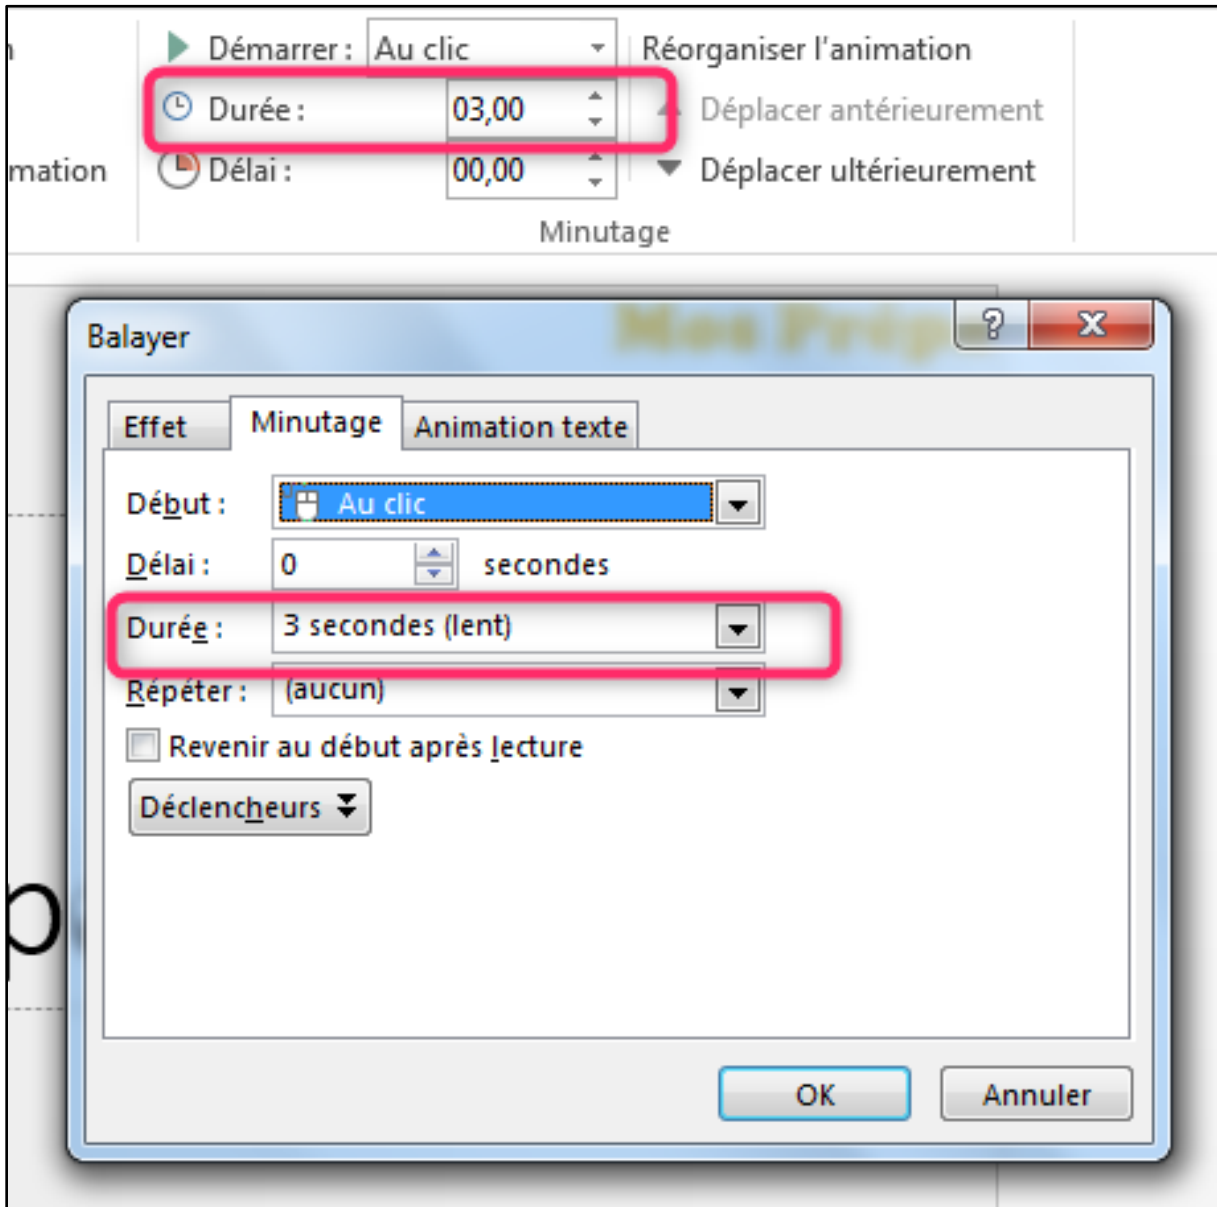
mation

Démarrer : Au clic
Durée : 03,00
Délai : 00,00

Réorganiser l'animation
Déplacer antérieurement
Déplacer ultérieurement

Minutage

Balayer
Mes Prép
?
X

Effet
Minutage
Animation texte

Début : Au clic
Délai : 0 secondes
Durée : 3 secondes (lent)
Répéter : (aucun)
Revenir au début après lecture
Déclencheurs

OK
Annuler